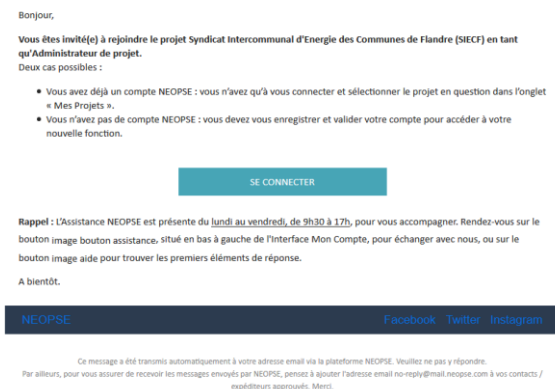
Bonjour,

**Vous êtes invité(e) à rejoindre le projet Syndicat Intercommunal d'Energie des Communes de Flandre (SIECF) en tant qu'Administrateur de projet.**
Deux cas possibles :

- Vous avez déjà un compte NEOPSE : vous n'avez qu'à vous connecter et sélectionner le projet en question dans l'onglet « Mes Projets ».
- Vous n'avez pas de compte NEOPSE : vous devez vous enregistrer et valider votre compte pour accéder à votre nouvelle fonction.

SE CONNECTER

**Rappel :** L'Assistance NEOPSE est présente du lundi au vendredi, de 9h30 à 17h, pour vous accompagner. Rendez-vous sur le bouton image bouton assistance, situé en bas à gauche de l'Interface Mon Compte, pour échanger avec nous, ou sur le bouton image aide pour trouver les premiers éléments de réponse.

A bientôt.

NEOPSE Facebook Twitter Instagram

Ce message a été transmis automatiquement à votre adresse email via la plateforme NEOPSE. Veuillez ne pas y répondre.
Par ailleurs, pour vous assurer de recevoir les messages envoyés par NEOPSE, pensez à ajouter l'adresse email no-reply@mail.neopse.com à vos contacts / expéditeurs approuvés. Merci.